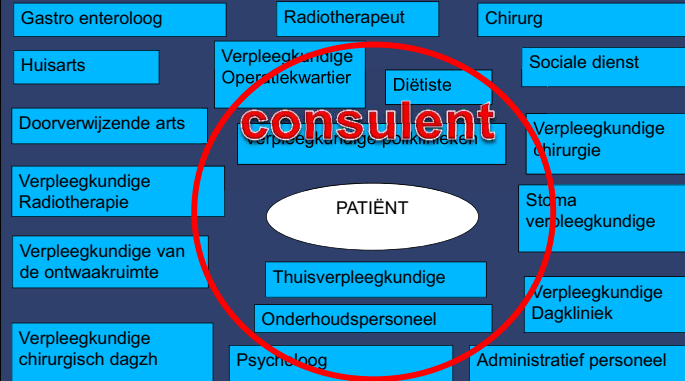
Gastro enteroloog

Radiotherapeut

Chirurg

Huisarts

Verpleegkundige Operatiekwartier

Diëtiste

Sociale dienst

consulent

Doorverwijzende arts

Verpleegkundige polikliniek

Verpleegkundige chirurgie

Verpleegkundige Radiotherapie

PATIËNT

Stoma verpleegkundige

Verpleegkundige van de ontwaakruimte

Thuisverpleegkundige

Verpleegkundige Dagkliniek

Onderhoudspersoneel

Verpleegkundige chirurgisch dagzh

Psycholoog

Administratief personeel